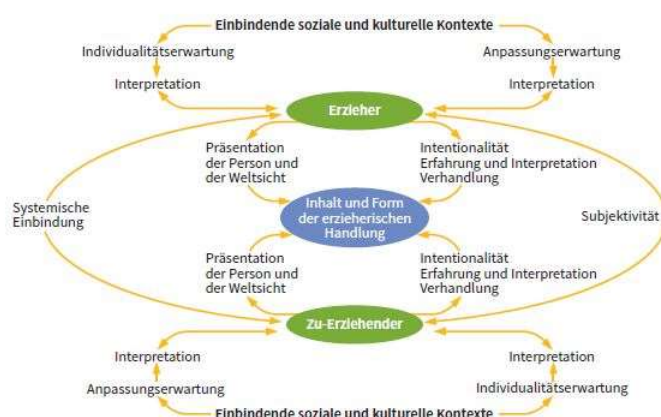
Einbindende soziale und kulturelle Kontexte

Individualitätserwartung

Anpassungserwartung

Interpretation

Interpretation

Erzieher

Präsentation der Person und der Weltsicht

Intentionalität Erfahrung und Interpretation Verhandlung

Systemische Einbindung

Inhalt und Form der erzieherischen Handlung

Subjektivität

Präsentation der Person und der Weltsicht

Intentionalität Erfahrung und Interpretation Verhandlung

Zu-Erziehender

Interpretation

Interpretation

Anpassungserwartung

Individualitätserwartung

Einbindende soziale und kulturelle Kontexte